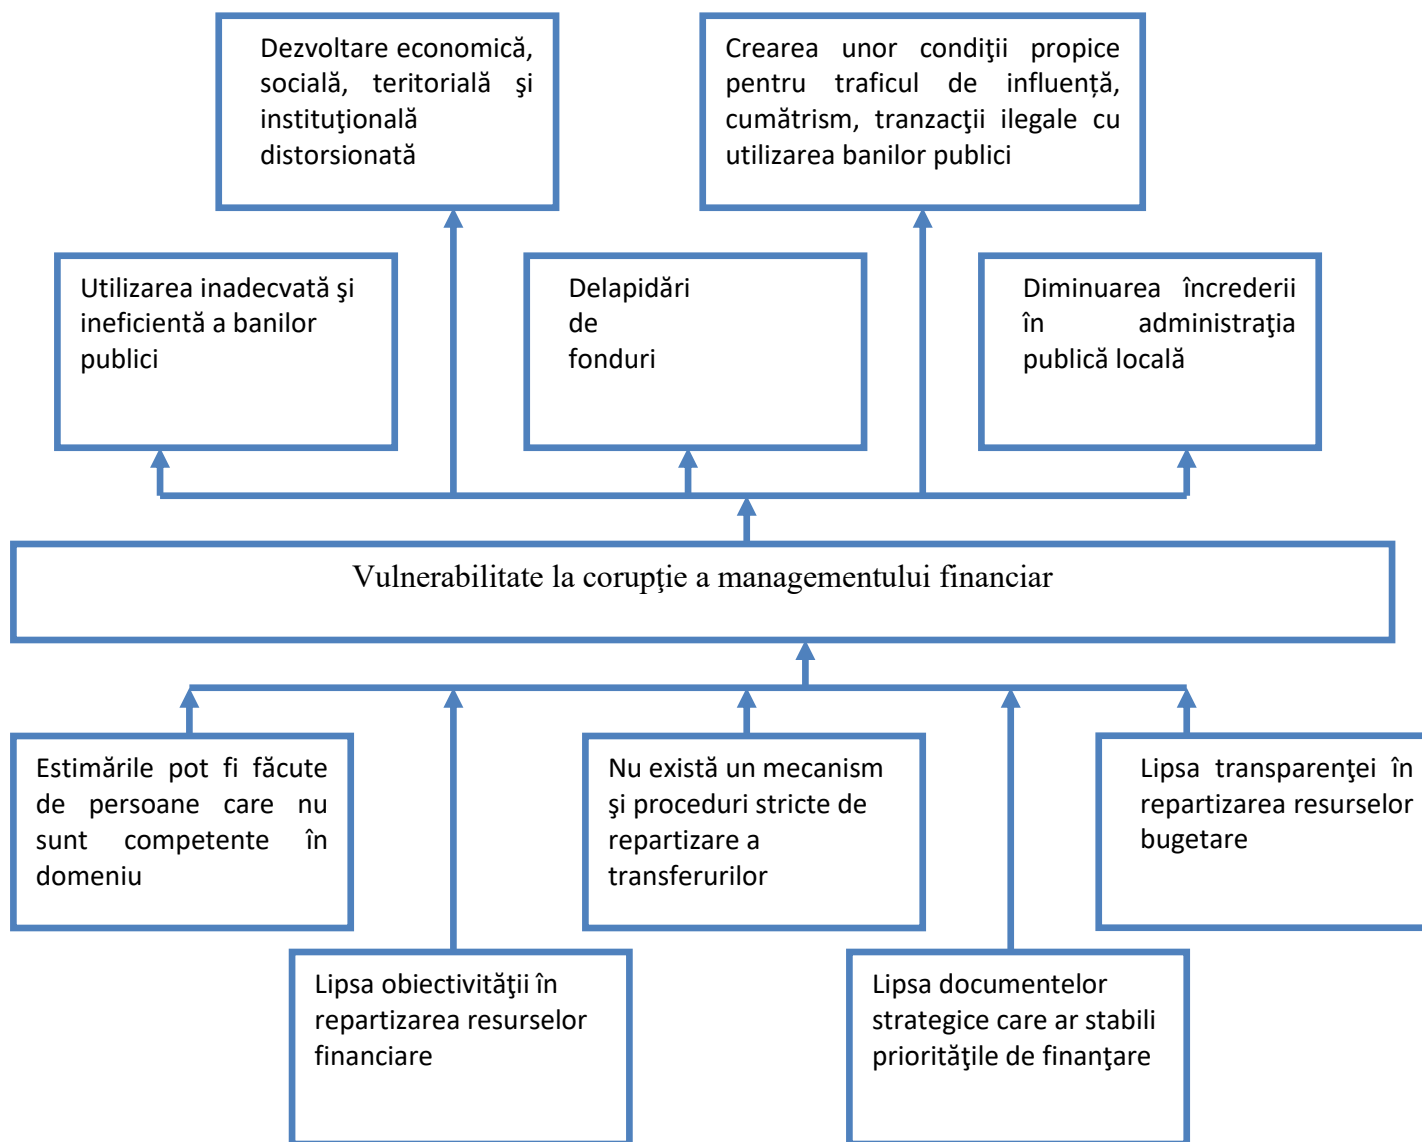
Dezvoltare economică, socială, teritorială şi instituţională distorsionată

Crearea unor condiţii propice pentru traficul de influență, cumătrism, tranzacţii ilegale cu utilizarea banilor publici

Utilizarea inadecvată şi ineficientă a banilor publici

Delapidări de fonduri

Diminuarea încrederii în administraţia publică locală

Vulnerabilitate la corupţie a managementului financiar

Estimările pot fi făcute de persoane care nu sunt competente în domeniu

Nu există un mecanism şi proceduri stricte de repartizare a transferurilor

Lipsa transparenţei în repartizarea resurselor bugetare

Lipsa obiectivităţii în repartizarea resurselor financiare

Lipsa documentelor strategice care ar stabili priorităţile de finanţare